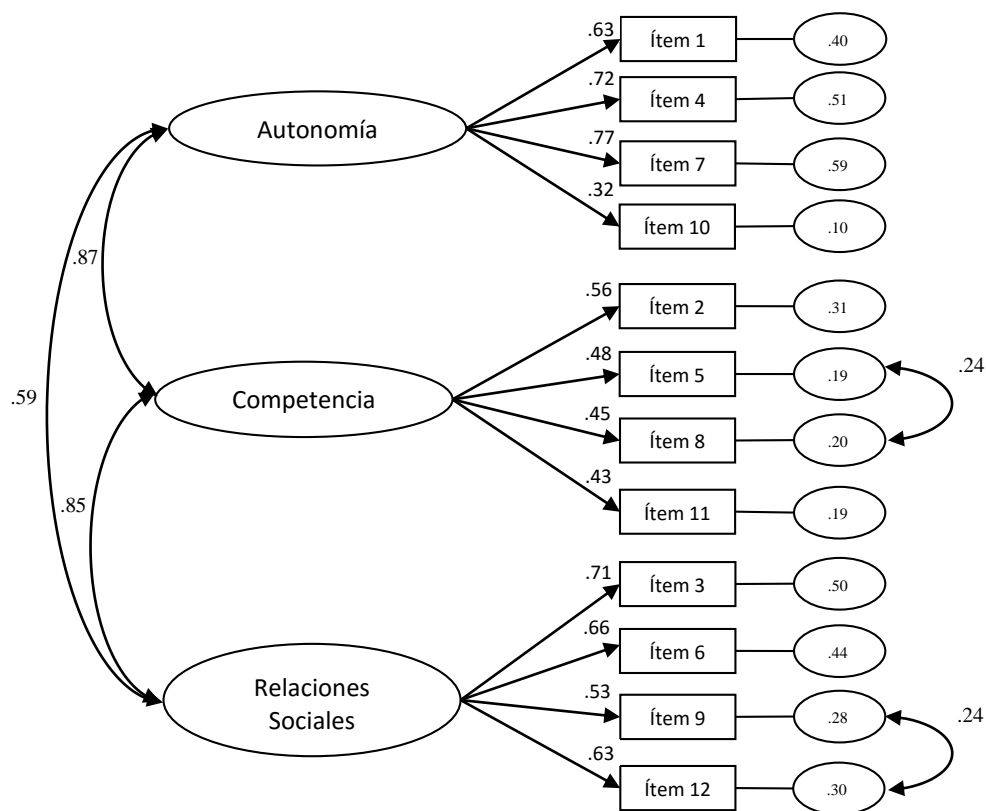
.63 Ítem 1 .40
.72 Ítem 4 .51
Autonomía
.77 Ítem 7 .59
.32 Ítem 10 .10
.87
.56 Ítem 2 .31
.48 Ítem 5 .19
.24
.59
Competencia
.45 Ítem 8 .20
.43 Ítem 11 .19
.85
.71 Ítem 3 .50
.66 Ítem 6 .44
Relaciones Sociales
.53 Ítem 9 .28
.24
.63 Ítem 12 .30